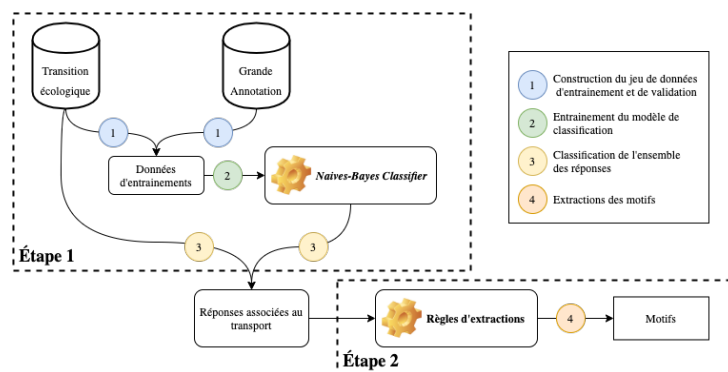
Transition écologique

Grande Annotation

1

1

Données d'entrainements

2

Naives-Bayes Classifier

3

3

Étape 1

Réponses associées au transport

Règles d'extractions

4

Motifs

Étape 2

1 Construction du jeu de données d'entrainement et de validation

2 Entrainement du modèle de classification

3 Classification de l'ensemble des réponses

4 Extractions des motifs